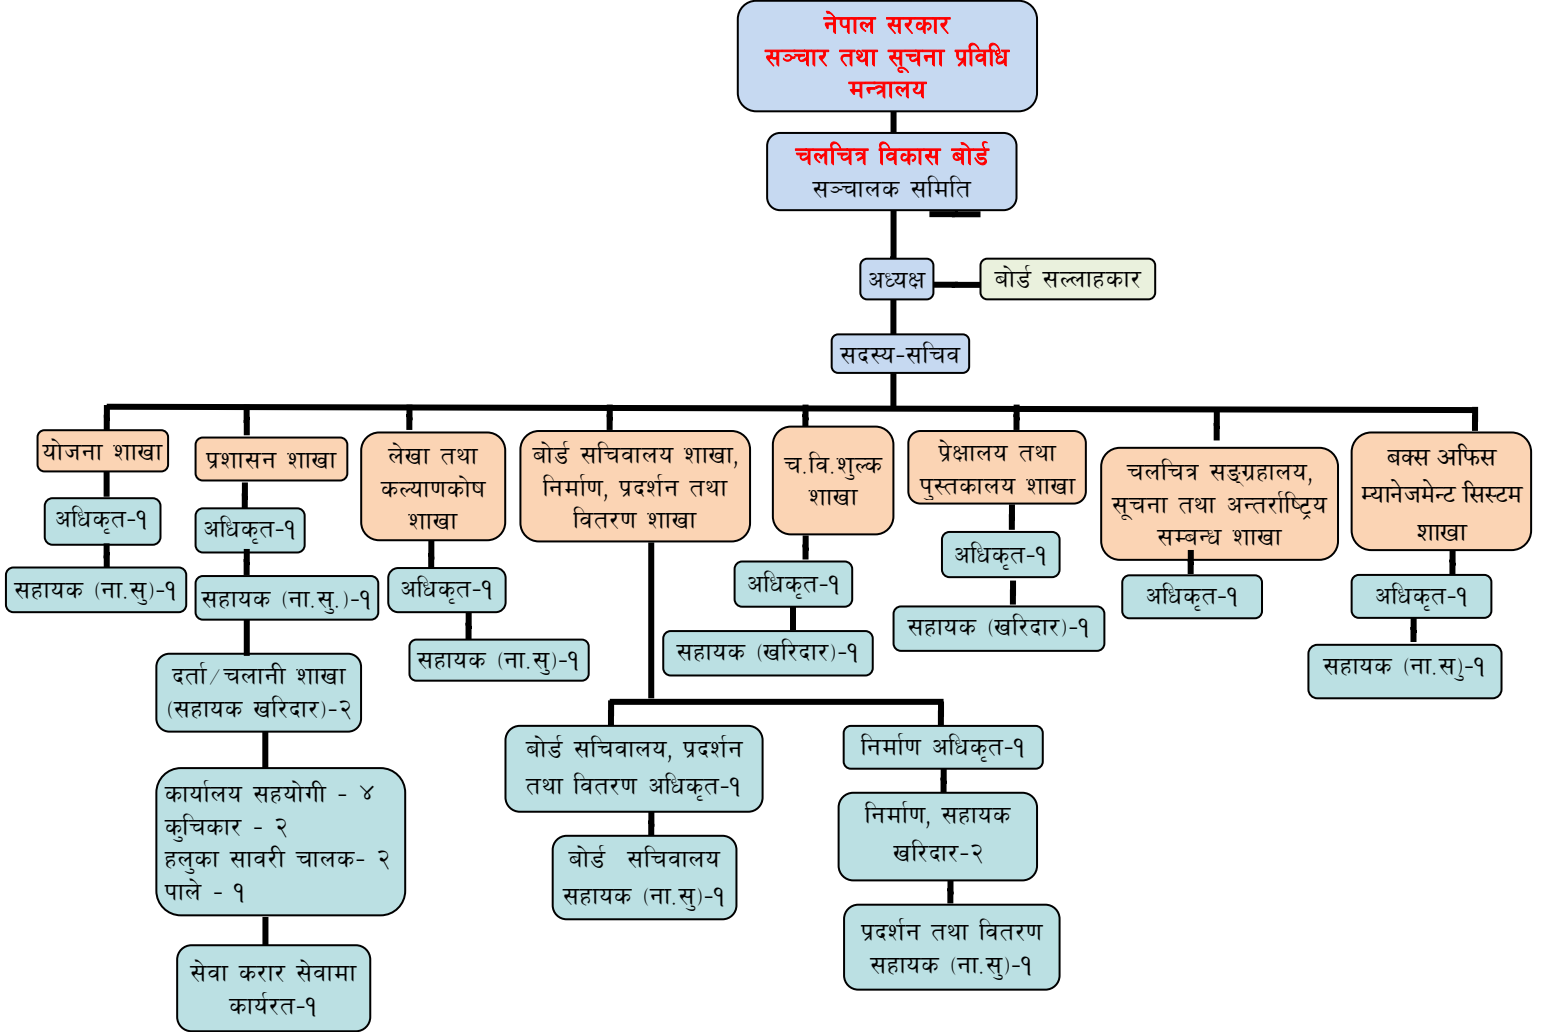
नेपाल सरकार
सञ्चार तथा सूचना प्रविधि मन्त्रालय

चलचित्र विकास बोर्ड
सञ्चालक समिति

अध्यक्ष

बोर्ड सल्लाहकार

सदस्य-सचिव

योजना शाखा

अधिकृत-१

सहायक (ना.सु)-१

प्रशासन शाखा

अधिकृत-१

सहायक (ना.सु.)-१

दर्ता/चलानी शाखा
(सहायक खरिदार)-२

कार्यालय सहयोगी - ४
कुचिकार - २
हलुका सावरी चालक- २
पाले - १

सेवा करार सेवामा कार्यरत-१

लेखा तथा कल्याणकोष शाखा

अधिकृत-१

सहायक (ना.सु)-१

बोर्ड सचिवालय शाखा, निर्माण, प्रदर्शन तथा वितरण शाखा

बोर्ड सचिवालय, प्रदर्शन तथा वितरण अधिकृत-१

बोर्ड सचिवालय सहायक (ना.सु)-१

निर्माण अधिकृत-१

निर्माण, सहायक खरिदार-२

प्रदर्शन तथा वितरण सहायक (ना.सु)-१

च.वि.शुल्क शाखा

अधिकृत-१

सहायक (खरिदार)-१

प्रेक्षालय तथा पुस्तकालय शाखा

अधिकृत-१

सहायक (खरिदार)-१

चलचित्र सङ्ग्रहालय, सूचना तथा अन्तर्राष्ट्रिय सम्बन्ध शाखा

अधिकृत-१

बक्स अफिस म्यानेजमेन्ट सिस्टम शाखा

अधिकृत-१

सहायक (ना.सु)-१